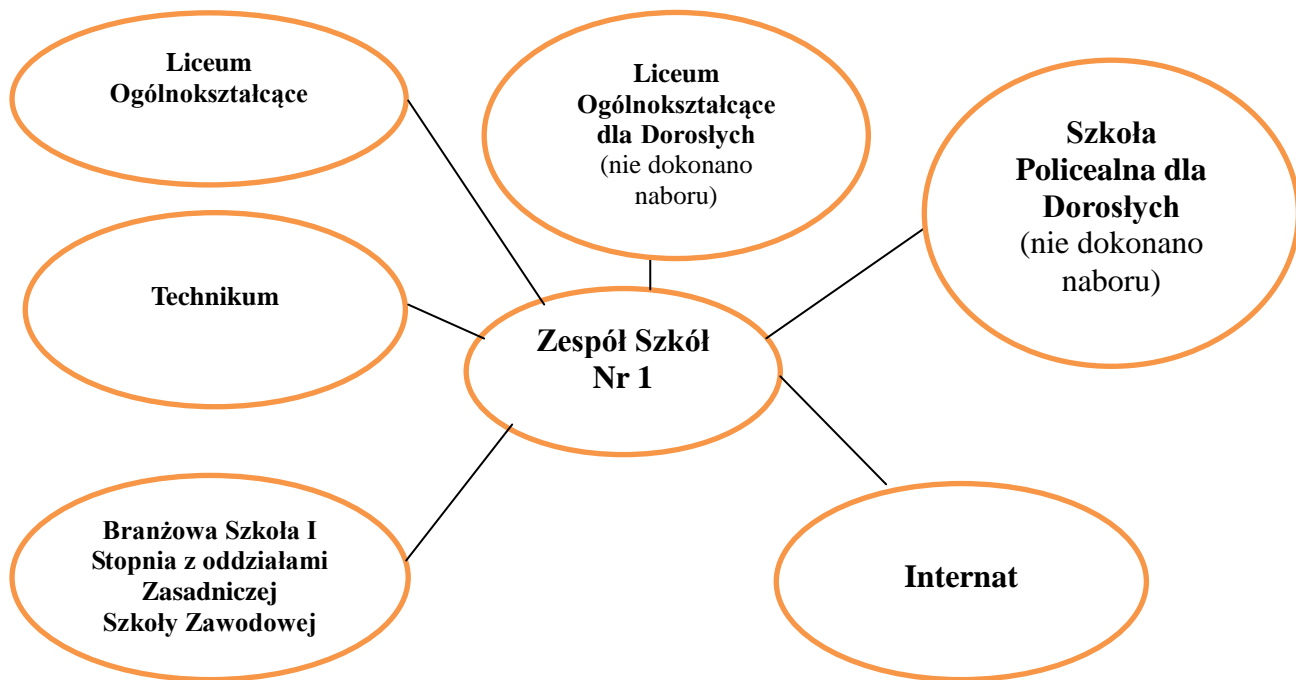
Liceum Ogólnokształcące

Liceum Ogólnokształcące dla Dorosłych (nie dokonano naboru)

Szkoła Policealna dla Dorosłych (nie dokonano naboru)

Technikum

Zespół Szkół Nr 1

Branżowa Szkoła I Stopnia z oddziałami Zasadniczej Szkoły Zawodowej

Internat